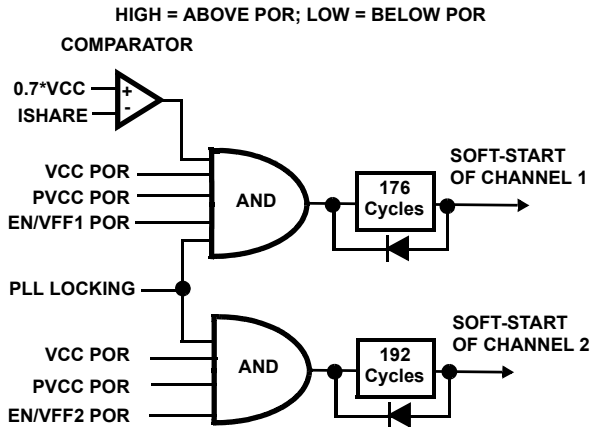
HIGH = ABOVE POR; LOW = BELOW POR

COMPARATOR

0.7*VCC
ISHARE
+
-

VCC POR
PVCC POR
EN/VFF1 POR
AND
176 Cycles
SOFT-START OF CHANNEL 1

PLL LOCKING

VCC POR
PVCC POR
EN/VFF2 POR
AND
192 Cycles
SOFT-START OF CHANNEL 2